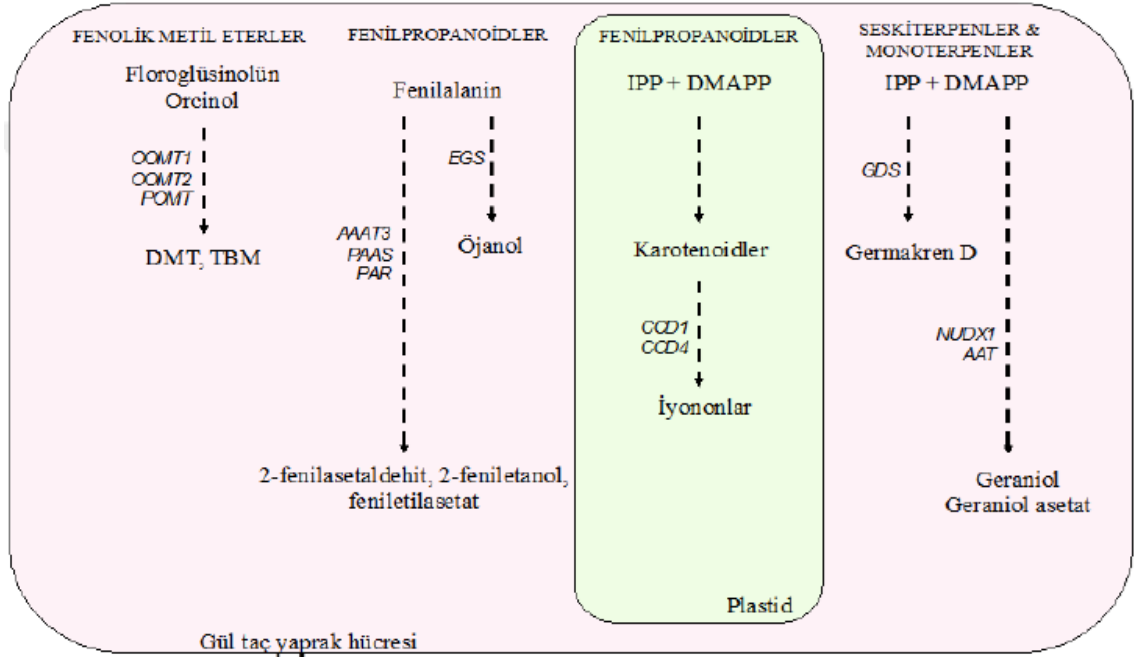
FENOLİK METİL ETERLER

Floroglüsinolün Orcinol

OOMT1
OOMT2
POMT

DMT, TBM

FENİLPROPANOİDLER

Fenilalanin

EGS

Öjanol

AAAT3
PAAS
PAR

2-fenilasetaldehit, 2-feniletanol, feniletilasetat

FENİLPROPANOİDLER

IPP + DMAPP

Karotenoidler

CCD1
CCD4

İyononlar

Plastid

SESKİTERPENLER & MONOTERPENLER

IPP + DMAPP

GDS

Germakren D

NUDX1
AAT

Geraniol
Geraniol asetat

Gül taç yaprak hücresi